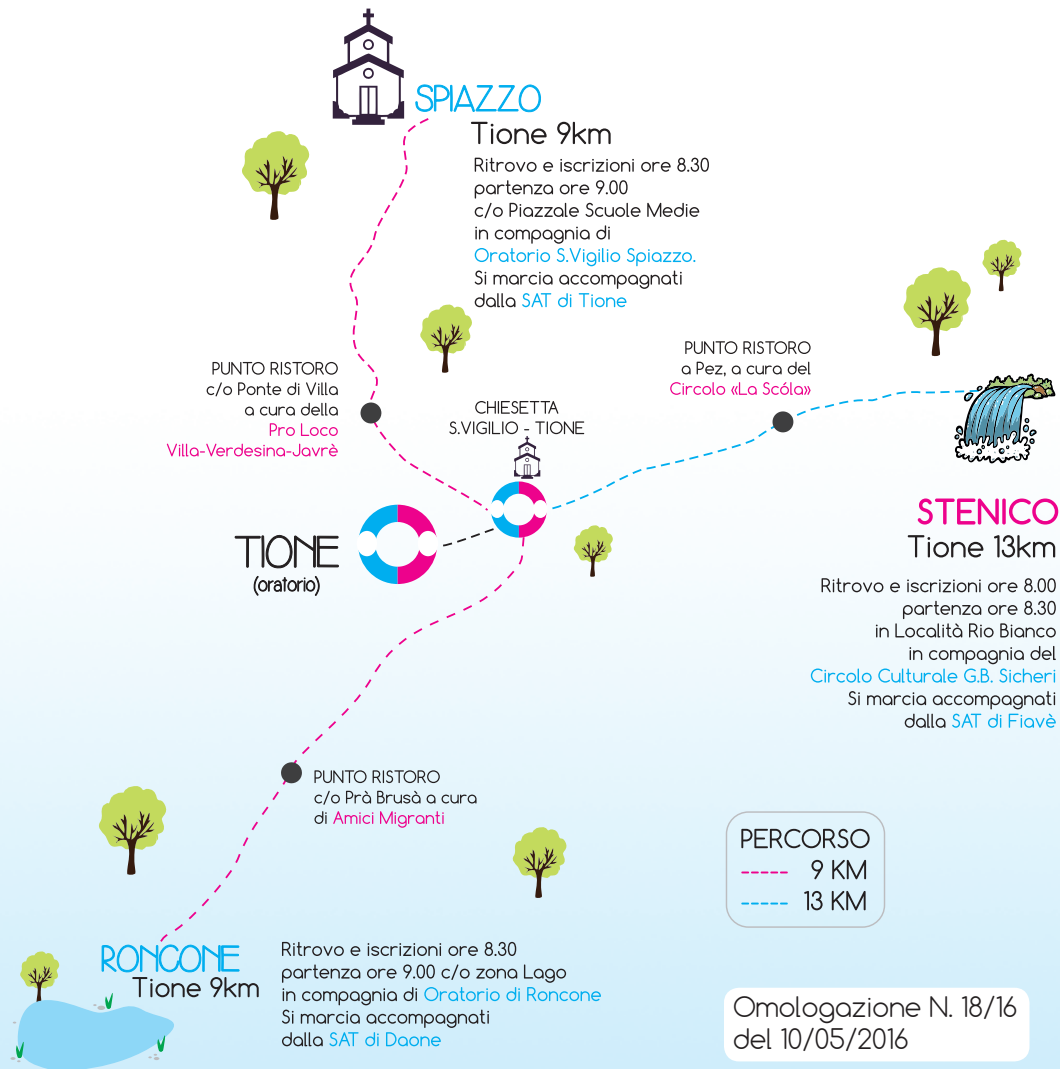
SPIAZZO
Tione 9km
Ritrovo e iscrizioni ore 8.30
partenza ore 9.00
c/o Piazzale Scuole Medie
in compagnia di
Oratorio S.Vigilio Spiazzo.
Si marcia accompagnati
dalla SAT di Tione

PUNTO RISTORO
c/o Ponte di Villa
a cura della
Pro Loco
Villa-Verdesina-Javrè

PUNTO RISTORO
a Pez, a cura del
Circolo «La Scóla»

CHIESETTA
S.VIGILIO - TIONE

TIONE
(oratorio)

STENICO
Tione 13km
Ritrovo e iscrizioni ore 8.00
partenza ore 8.30
in Località Rio Bianco
in compagnia del
Circolo Culturale G.B. Sicheri
Si marcia accompagnati
dalla SAT di Fiavè

PUNTO RISTORO
c/o Prà Brusà a cura
di Amici Migranti

PERCORSO
9 KM
13 KM

RONCONE
Tione 9km
Ritrovo e iscrizioni ore 8.30
partenza ore 9.00 c/o zona Lago
in compagnia di Oratorio di Roncone
Si marcia accompagnati
dalla SAT di Daone

Omologazione N. 18/16
del 10/05/2016